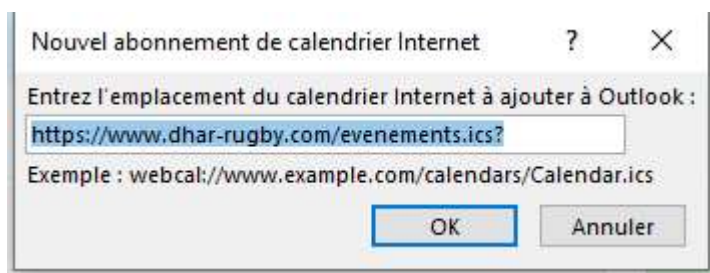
Nouvel abonnement de calendrier Internet ? ×

Entrez l'emplacement du calendrier Internet à ajouter à Outlook :

https://www.dhar-rugby.com/evenements.ics?

Exemple : webcal://www.example.com/calendars/Calendar.ics

OK Annuler